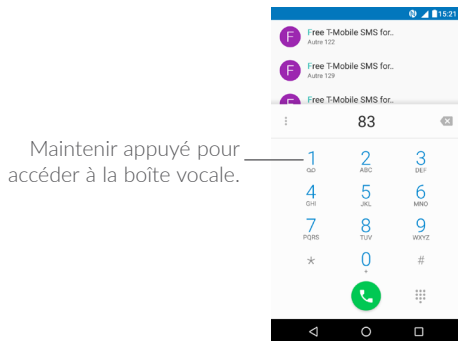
15:21

F Free T-Mobile SMS for..
Autre 122

F Free T-Mobile SMS for..
Autre 129

F Free T-Mobile SMS for..

83

Maintenir appuyé pour accéder à la boîte vocale.

1
QO

2
ABC

3
DEF

4
GHI

5
JKL

6
MNO

7
PQRS

8
TUV

9
WXYZ

*

0
+

#